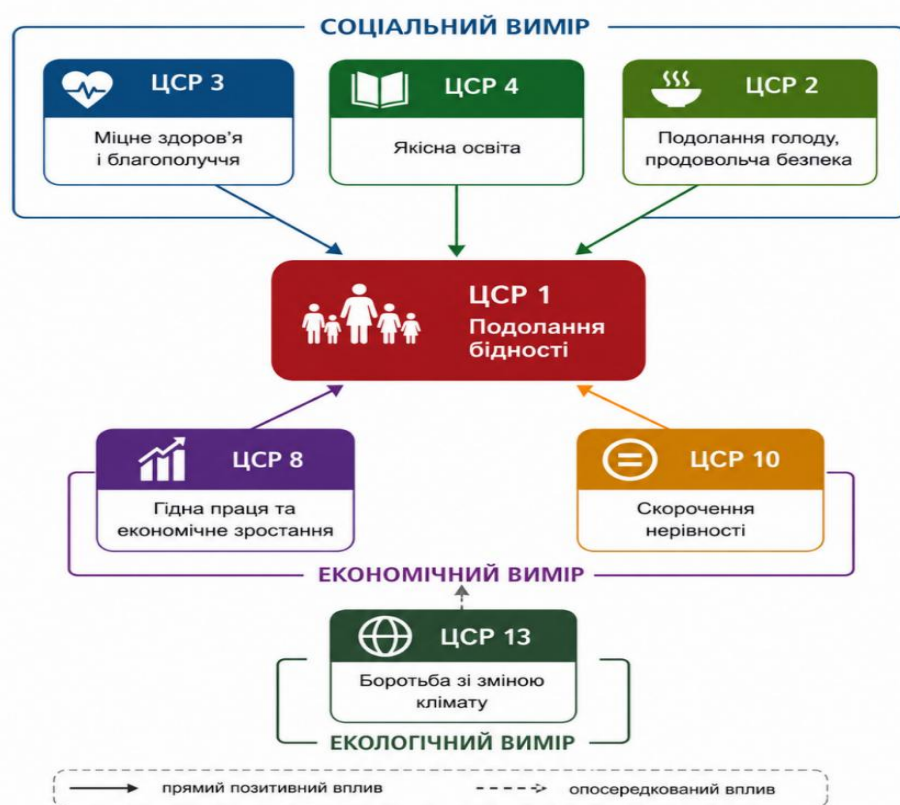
СОЦІАЛЬНИЙ ВИМІР

ЦСР 3
Міцне здоров'я і благополуччя

ЦСР 4
Якісна освіта

ЦСР 2
Подолання голоду, продовольча безпека

ЦСР 1
Подолання бідності

ЦСР 8
Гідна праця та економічне зростання

ЦСР 10
Скорочення нерівності

ЕКОНОМІЧНИЙ ВИМІР

ЦСР 13
Боротьба зі зміною клімату

ЕКОЛОГІЧНИЙ ВИМІР

прямий позитивний вплив
опосередкований вплив